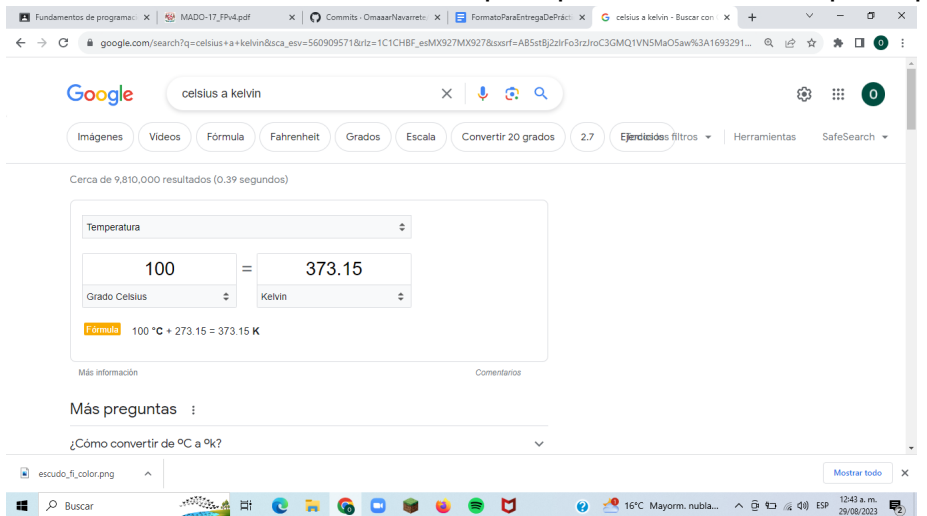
Fundamentos de programac ×
MADO-17_FPv4.pdf ×
Commits · OmaaarNavarrete ×
FormatoParaEntregaDePráctic ×
celsius a kelvin - Buscar con ×
+

google.com/search?q=celsius+a+kelvin&sca_esv=560909571&rlz=1C1CHBF_esMX927MX927&sxsrf=AB5stBj2zlrFo3rzJroC3GMQ1VN5MaO5aw%3A1693291...

Google
celsius a kelvin

Imágenes
Vídeos
Fórmula
Fahrenheit
Grados
Escala
Convertir 20 grados
2.7
Ejercicios
Todos los filtros
Herramientas
SafeSearch

Cerca de 9,810,000 resultados (0.39 segundos)

Temperatura

100 = 373.15
Grado Celsius
Kelvin

Fórmula 100 °C + 273.15 = 373.15 K

Más información
Comentarios

Más preguntas

¿Cómo convertir de ºC a ºk?

escudo_fi_color.png
Mostrar todo

Buscar
16°C Mayorm. nubla...
ESP
12:43 a. m.
29/08/2023